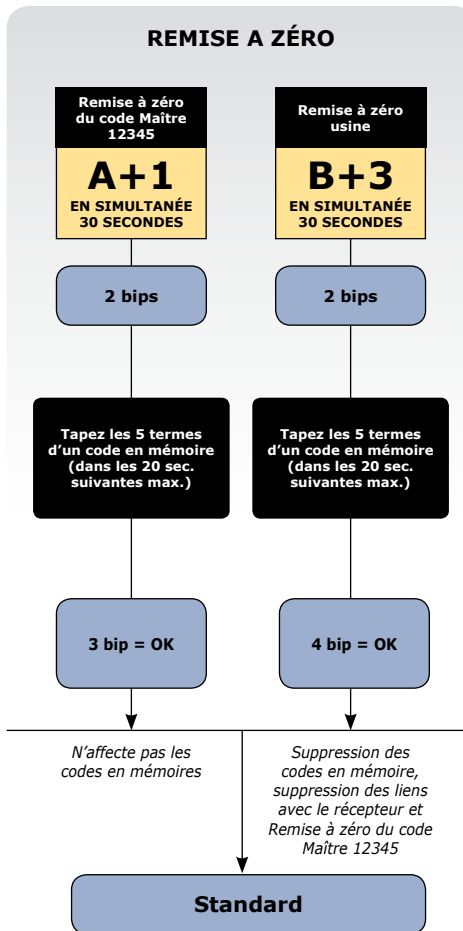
REMISE A ZÉRO

Remise à zéro du code Maître 12345

A+1

EN SIMULTANÉE 30 SECONDES

Remise à zéro usine

B+3

EN SIMULTANÉE 30 SECONDES

2 bips

2 bips

Tapez les 5 termes d'un code en mémoire (dans les 20 sec. suivantes max.)

Tapez les 5 termes d'un code en mémoire (dans les 20 sec. suivantes max.)

3 bip = OK

4 bip = OK

N'affecte pas les codes en mémoires

Suppression des codes en mémoire, suppression des liens avec le récepteur et Remise à zéro du code Maître 12345

Standard